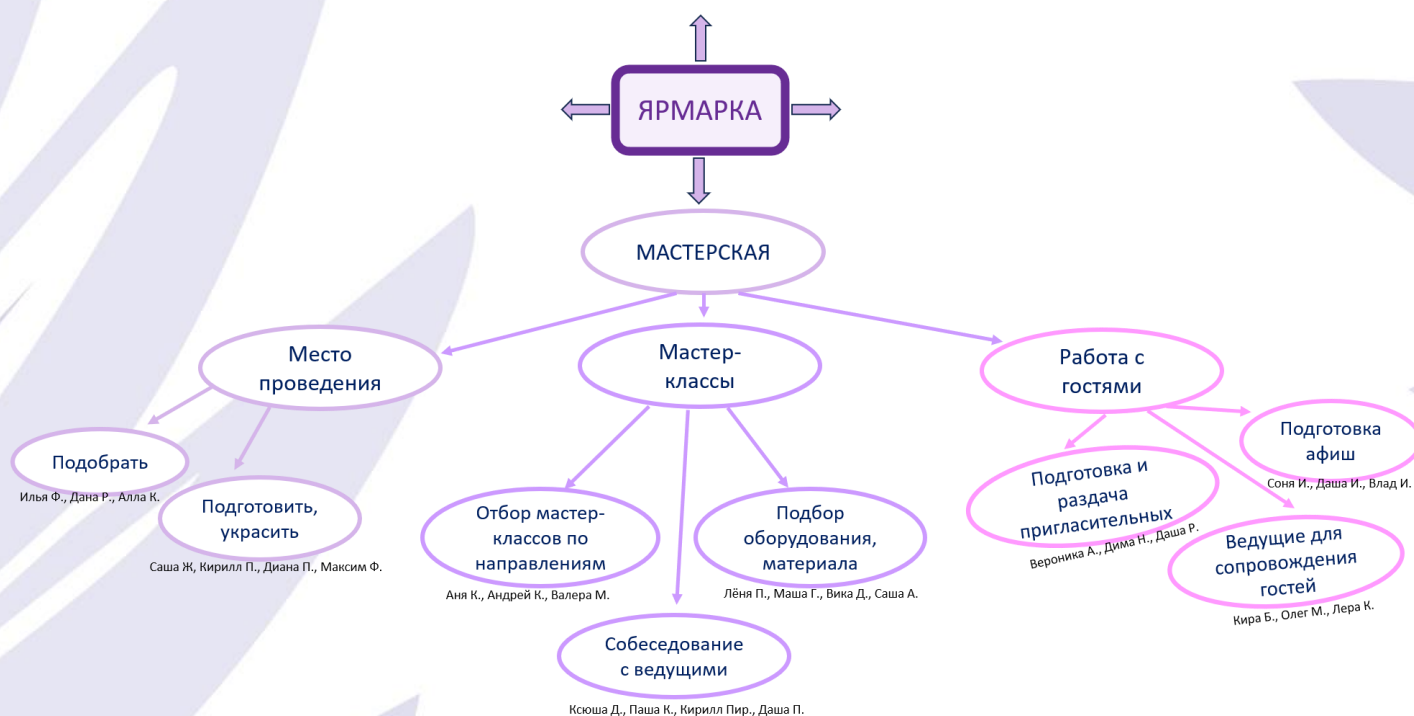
ЯРМАРКА

МАСТЕРСКАЯ

Место проведения

Мастер-классы

Работа с гостями

Подобрать

Илья Ф., Дана Р., Алла К.

Подготовить, украсить

Саша Ж, Кирилл П., Диана П., Максим Ф.

Отбор мастер-классов по направлениям

Аня К., Андрей К., Валера М.

Подбор оборудования, материала

Лёня П., Маша Г., Вика Д., Саша А.

Собеседование с ведущими

Ксюша Д., Паша К., Кирилл Пир., Даша П.

Подготовка и раздача пригласительных

Вероника А., Дима Н., Даша Р.

Подготовка афиш

Соня И., Даша И., Влад И.

Ведущие для сопровождения гостей

Кира Б., Олег М., Лера К.